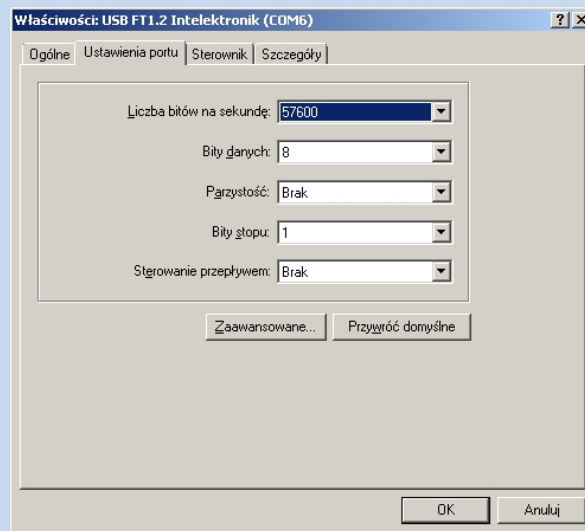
Właściwości: USB FT1.2 Intelektronik (COM6)

?

Ogólne | Ustawienia portu | Sterownik | Szczegóły

Liczba bitów na sekundę: 57600

Bity danych: 8

Parzystość: Brak

Bity stopu: 1

Sterowanie przepływem: Brak

Zaawansowane...

Przywróć domyślne

OK

Anuluj